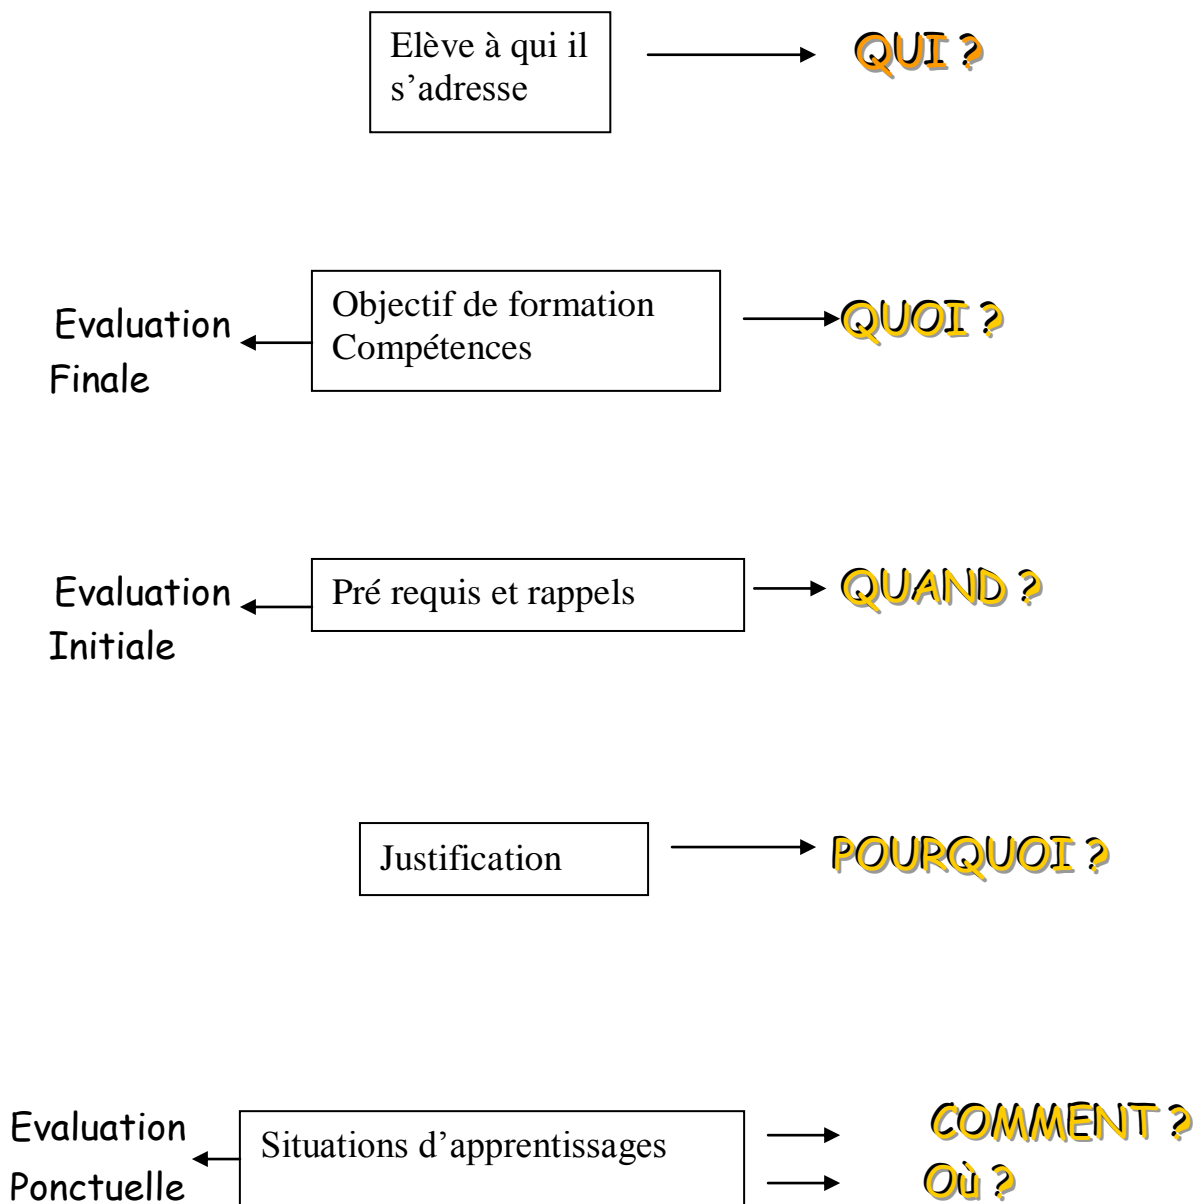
Elève à qui il s’adresse

QUI ?

Evaluation Finale

Objectif de formation
Compétences

QUOI ?

Evaluation Initiale

Pré requis et rappels

QUAND ?

Justification

POURQUOI ?

Evaluation Ponctuelle

Situations d’apprentissages

COMMENT ?
Où ?